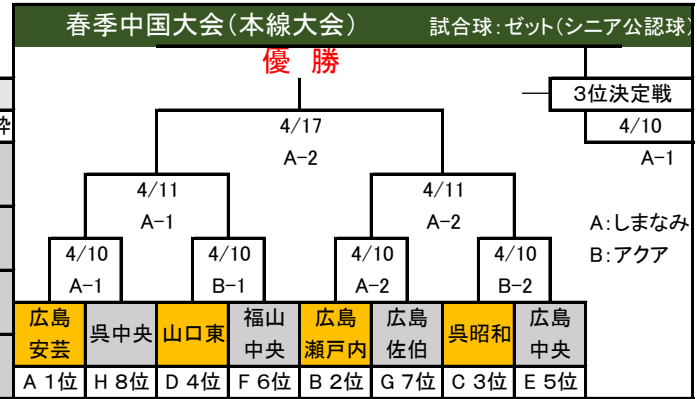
春季中国大会(本線大会)　試合球:ゼット(シニア公認球)

優 勝

3位決定戦

4/10
A−1

4/17
A−2

4/11
A−1

4/11
A−2

A:しまなみ
B:アクア

4/10
A−1

4/10
B−1

4/10
A−2

4/10
B−2

| 広島安芸 | 呉中央 | 山口東 | 福山中央 | 広島瀬戸内 | 広島佐伯 | 呉昭和 | 広島中央 |
|---|---|---|---|---|---|---|---|
| A 1位 | H 8位 | D 4位 | F 6位 | B 2位 | G 7位 | C 3位 | E 5位 |

粋